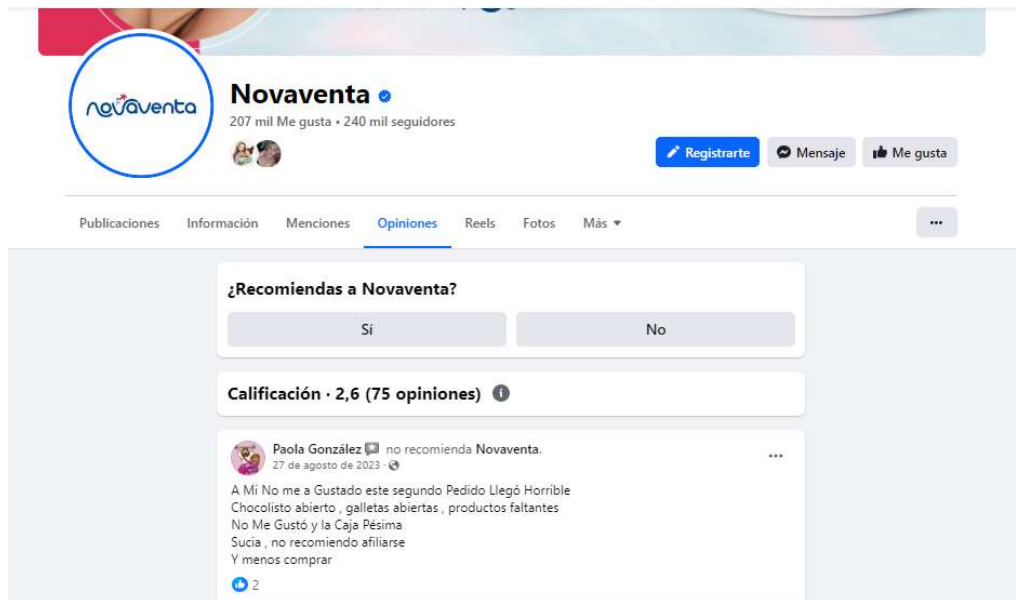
novaventa

Novaventa
207 mil Me gusta • 240 mil seguidores

Registrarte
Mensaje
Me gusta

Publicaciones
Información
Menciones
Opiniones
Reels
Fotos
Más

...

¿Recomiendas a Novaventa?

Sí
No

Calificación · 2,6 (75 opiniones)

Paola González no recomienda Novaventa.
27 de agosto de 2023 ·

...

A Mi No me a Gustado este segundo Pedido Llegó Horrible
Chocolisto abierto , galletas abiertas , productos faltantes
No Me Gustó y la Caja Pésima
Sucia , no recomiendo afiliarse
Y menos comprar

2